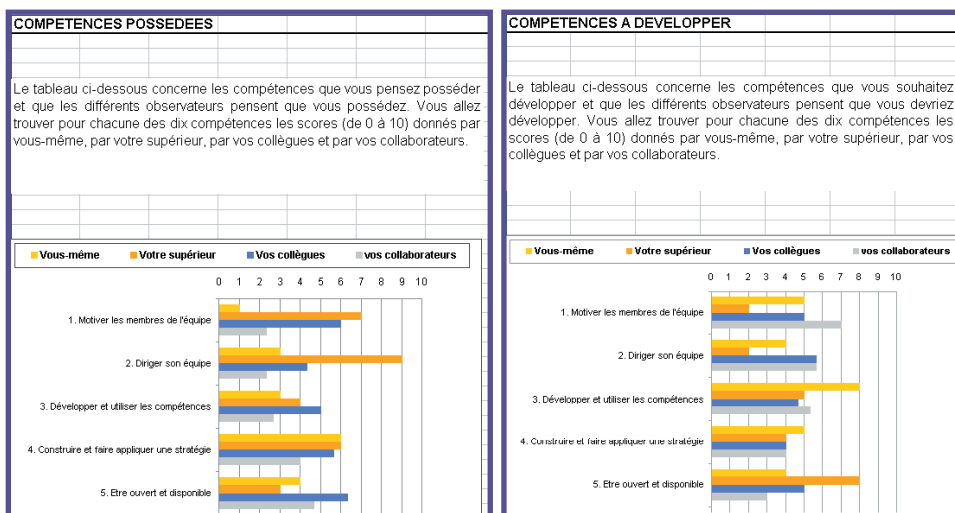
COMPETENCES POSSEDEES

Le tableau ci-dessous concerne les compétences que vous pensez posséder et que les différents observateurs pensent que vous possédez. Vous allez trouver pour chacune des dix compétences les scores (de 0 à 10) donnés par vous-même, par votre supérieur, par vos collègues et par vos collaborateurs.

Vous-même Votre supérieur Vos collègues vos collaborateurs

0 1 2 3 4 5 6 7 8 9 10

1. Motiver les membres de l'équipe

2. Diriger son équipe

3. Développer et utiliser les compétences

4. Construire et faire appliquer une stratégie

5. Etre ouvert et disponible

COMPETENCES A DEVELOPPER

Le tableau ci-dessous concerne les compétences que vous souhaitez développer et que les différents observateurs pensent que vous devriez développer. Vous allez trouver pour chacune des dix compétences les scores (de 0 à 10) donnés par vous-même, par votre supérieur, par vos collègues et par vos collaborateurs.

Vous-même Votre supérieur Vos collègues vos collaborateurs

0 1 2 3 4 5 6 7 8 9 10

1. Motiver les membres de l'équipe

2. Diriger son équipe

3. Développer et utiliser les compétences

4. Construire et faire appliquer une stratégie

5. Etre ouvert et disponible